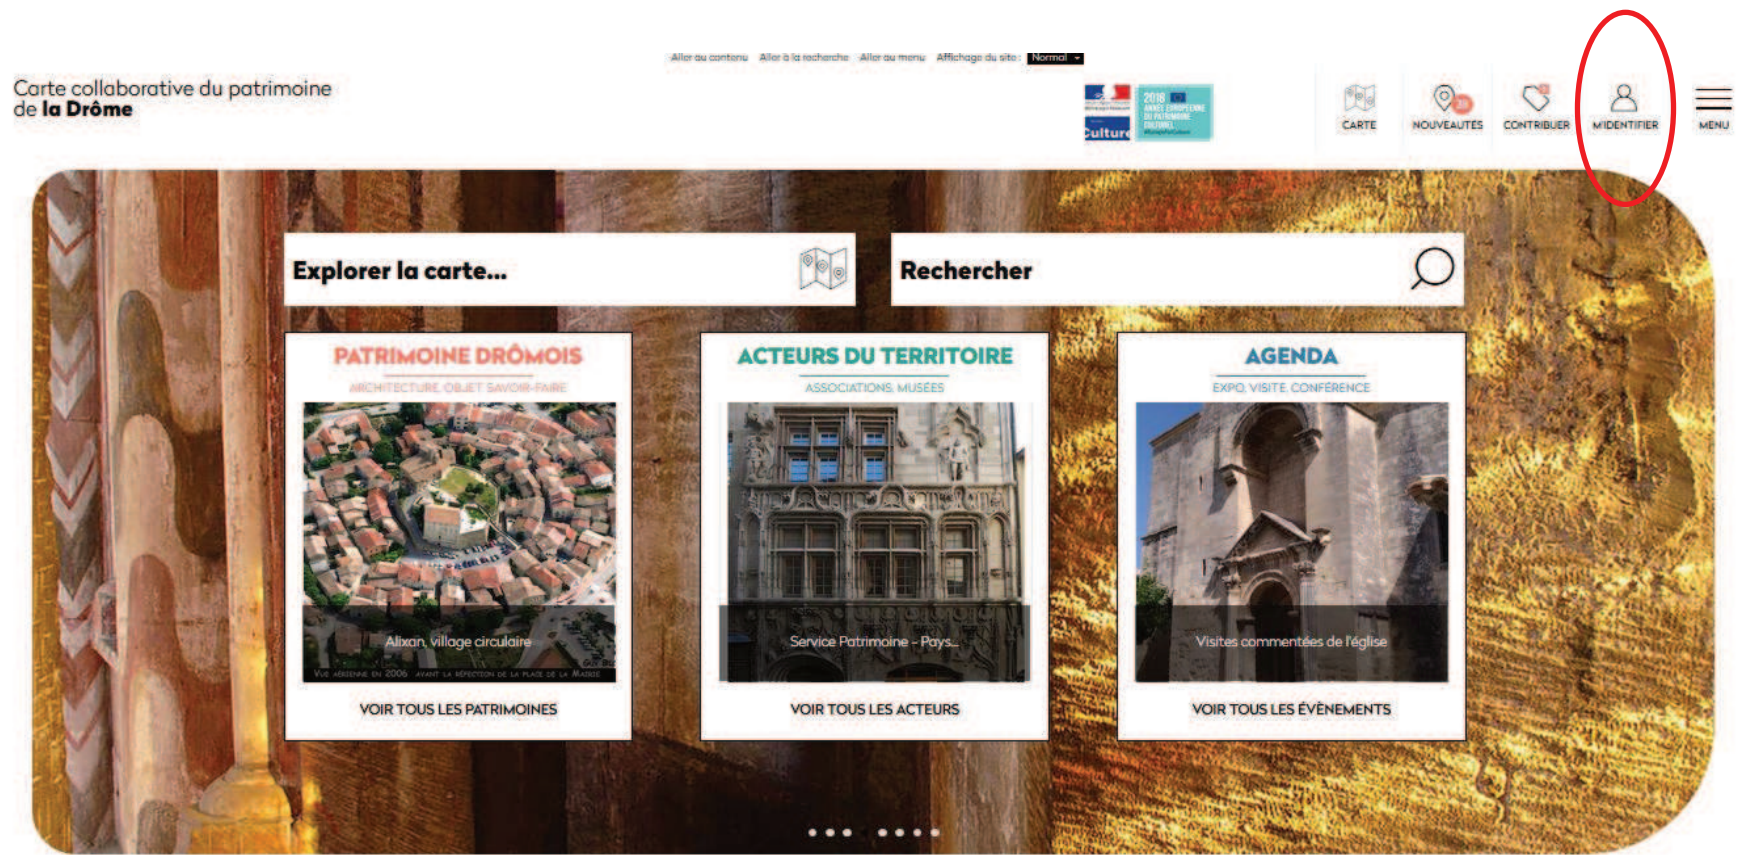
Aller au contenu Aller à la recherche Aller au menu Affichage du site : Normal

Carte collaborative du patrimoine de la Drôme

Culture

2018 ANNÉE EUROPÉENNE DU PATRIMOINE CULTUREL

CARTE NOUVEAUTÉS CONTRIBUER M'IDENTIFIER MENU

Explorer la carte...

Rechercher

PATRIMOINE DRÔMOIS
ARCHITECTURE, OBJET, SAVOIR-FAIRE
Alixan, village circulaire
VUE AÉRIENNE EN 2006 AVANT LA RÉFECTION DE LA PLACE DE LA MAIRIE
VOIR TOUS LES PATRIMOINES

ACTEURS DU TERRITOIRE
ASSOCIATIONS, MUSÉES
Service Patrimoine - Pays...
VOIR TOUS LES ACTEURS

AGENDA
EXPO, VISITE, CONFÉRENCE
Visites commentées de l'église
VOIR TOUS LES ÉVÈNEMENTS